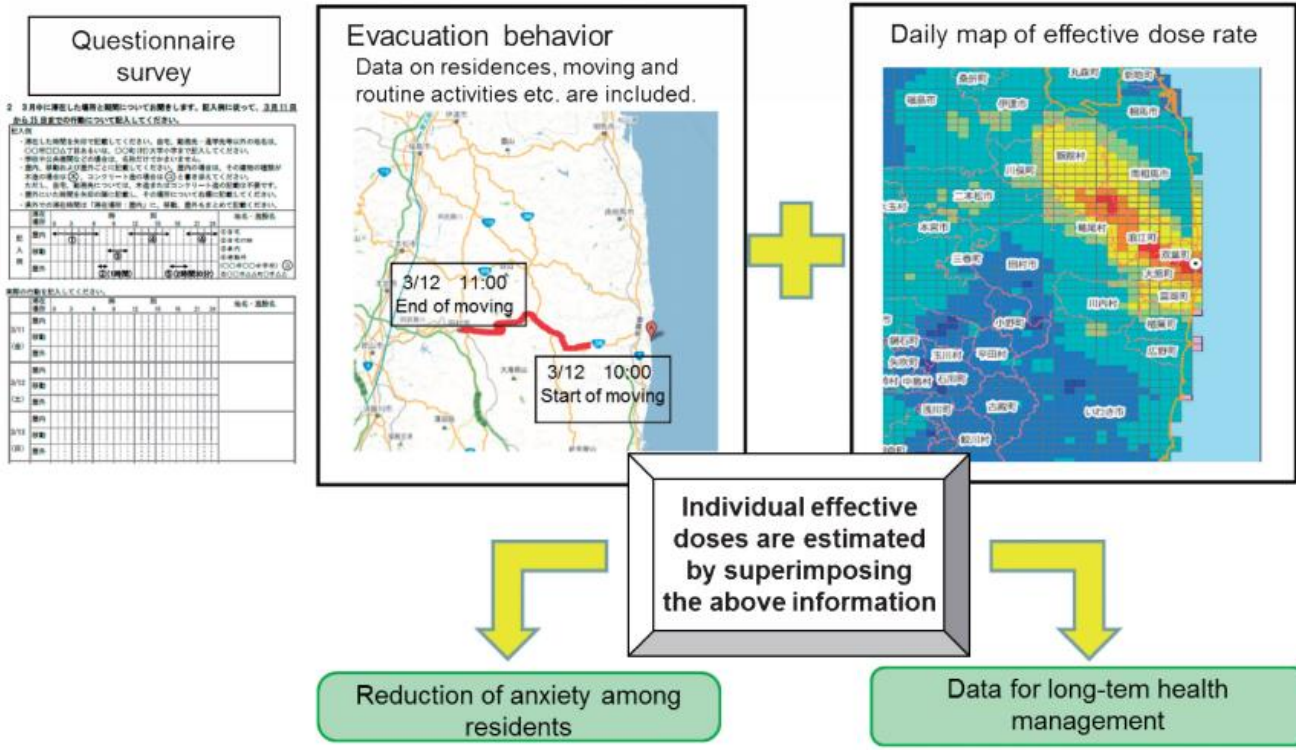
Questionnaire survey

2　3月中に滞在した場所と期間についてお聞きします。記入例に従って、3月11日から31日までの行動について記入してください。

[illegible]

Evacuation behavior

Data on residences, moving and routine activities etc. are included.

3/12　11:00
End of moving

3/12　10:00
Start of moving

Daily map of effective dose rate

桑折町　丸森町　新地町　福島市　伊達市　相馬市　川俣町　飯舘村　南相馬市　二本松市　大玉村　本宮市　葛尾村　浪江町　双葉町　大熊町　三春町　田村市　富岡町　川内村　小野町　楢葉町　玉川村　平田村　広野町　石川町　古殿町　浅川町　いわき市　鮫川村

Individual effective doses are estimated by superimposing the above information

Reduction of anxiety among residents

Data for long-tem health management